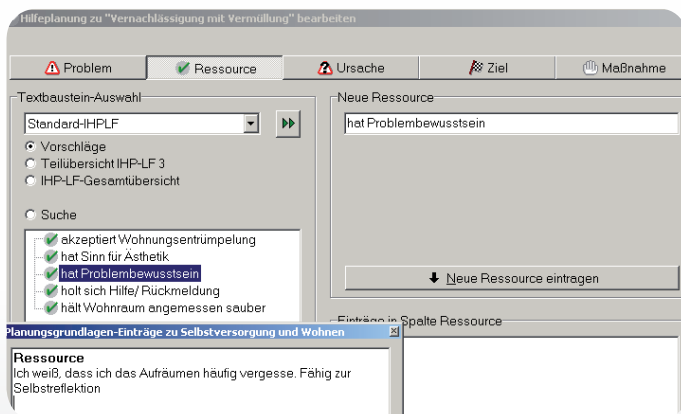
Hilfeplanung zu "Vernachlässigung mit Vermüllung" bearbeiten

Problem | Ressource | Ursache | Ziel | Maßnahme

Textbaustein-Auswahl

Standard-IHPLF

Vorschläge
Teilübersicht IHP-LF 3
IHP-LF-Gesamtübersicht

Suche

akzeptiert Wohnungsentrümpelung
hat Sinn für Ästhetik
hat Problembewusstsein
holt sich Hilfe/ Rückmeldung
hält Wohnraum angemessen sauber

Neue Ressource

hat Problembewusstsein

Neue Ressource eintragen

Einträge in Spalte Ressource

Planungsgrundlagen-Einträge zu Selbstversorgung und Wohnen

Ressource
Ich weiß, dass ich das Aufräumen häufig vergesse. Fähig zur Selbstreflektion